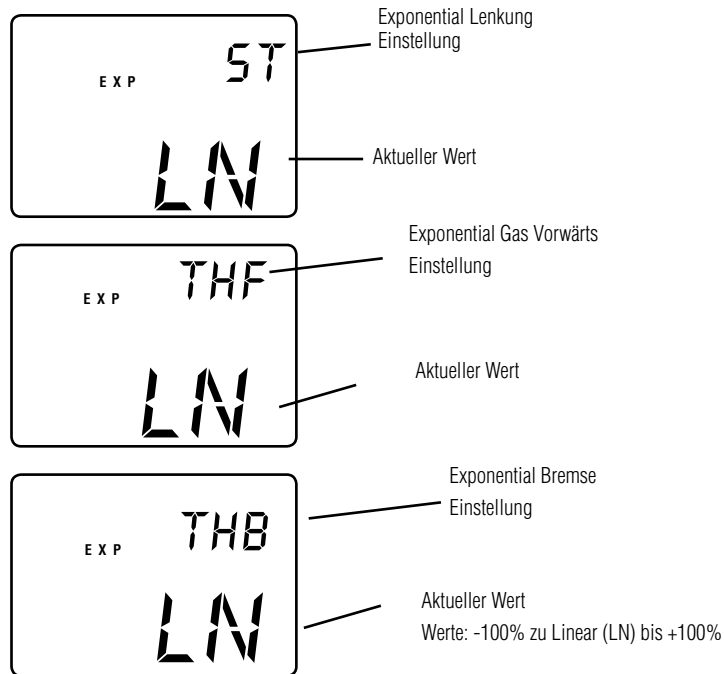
EXP
ST
LN
Exponential Lenkung Einstellung
Aktueller Wert

EXP
THF
LN
Exponential Gas Vorwärts Einstellung
Aktueller Wert

EXP
THB
LN
Exponential Bremse Einstellung
Aktueller Wert
Werte: -100% zu Linear (LN) bis +100%